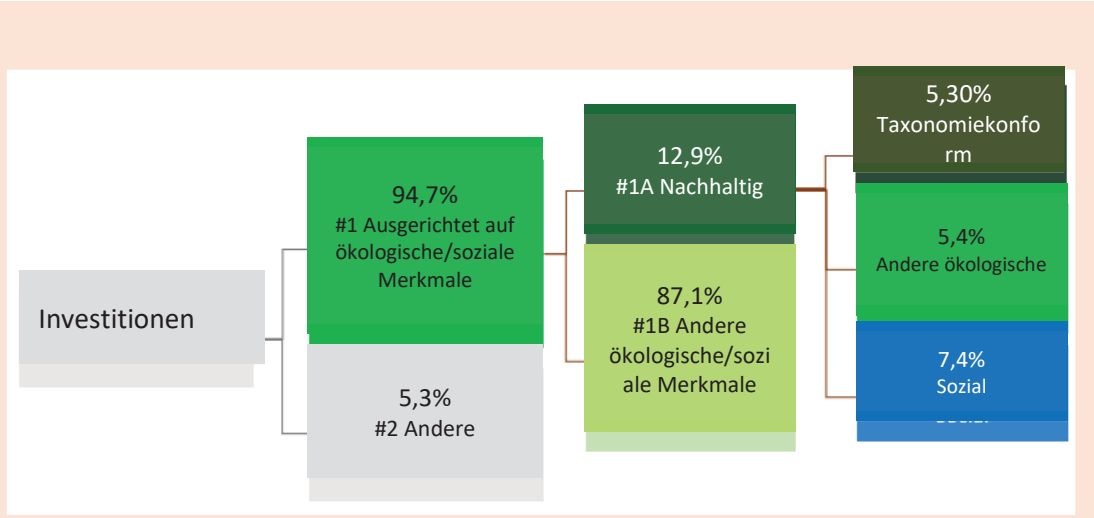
Investitionen

94,7%
#1 Ausgerichtet auf ökologische/soziale Merkmale

5,3%
#2 Andere

12,9%
#1A Nachhaltig

87,1%
#1B Andere ökologische/soziale Merkmale

5,30%
Taxonomiekonform

5,4%
Andere ökologische

7,4%
Sozial